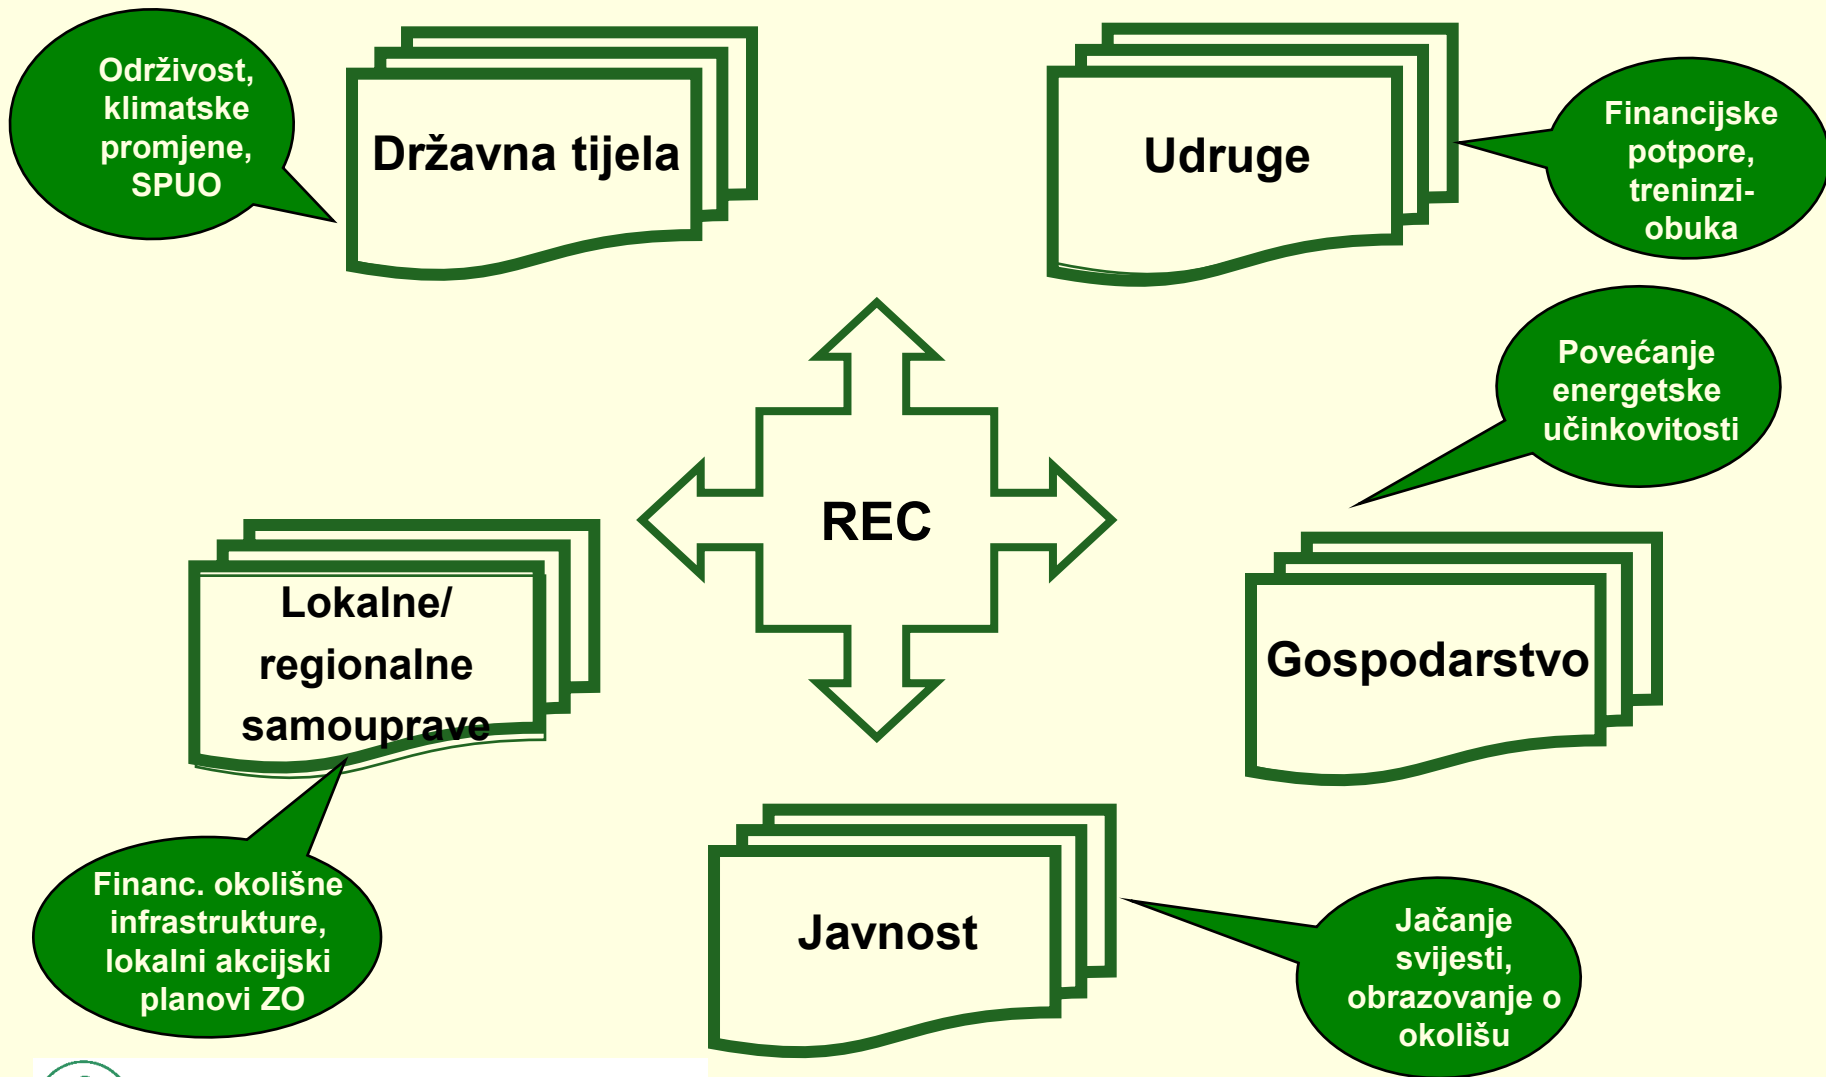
Održivost, klimatske promjene, SPUO

Državna tijela

Udruge

Financijske potpore, treninzi-obuka

Povećanje energetske učinkovitosti

REC

Lokalne/ regionalne samouprave

Gospodarstvo

Financ. okolišne infrastrukture, lokalni akcijski planovi ZO

Javnost

Jačanje svijesti, obrazovanje o okolišu